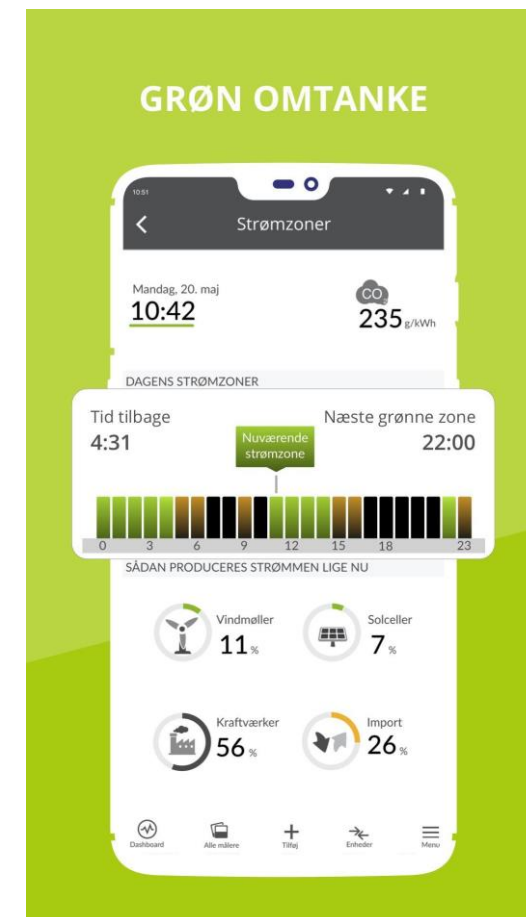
GRØN OMTANKE

10:51

Strømzoner

Mandag, 20. maj
10:42

$CO_2$
235 g/kWh

DAGENS STRØMZONER

Tid tilbage
4:31

Næste grønne zone
22:00

Nuværende strømzone

0 3 6 9 12 15 18 23

SÅDAN PRODUCERES STRØMMEN LIGE NU

Vindmøller
11 %

Solceller
7 %

Kraftværker
56 %

Import
26 %

Dashboard
Alle målere
Tilføj
Enheder
Menu